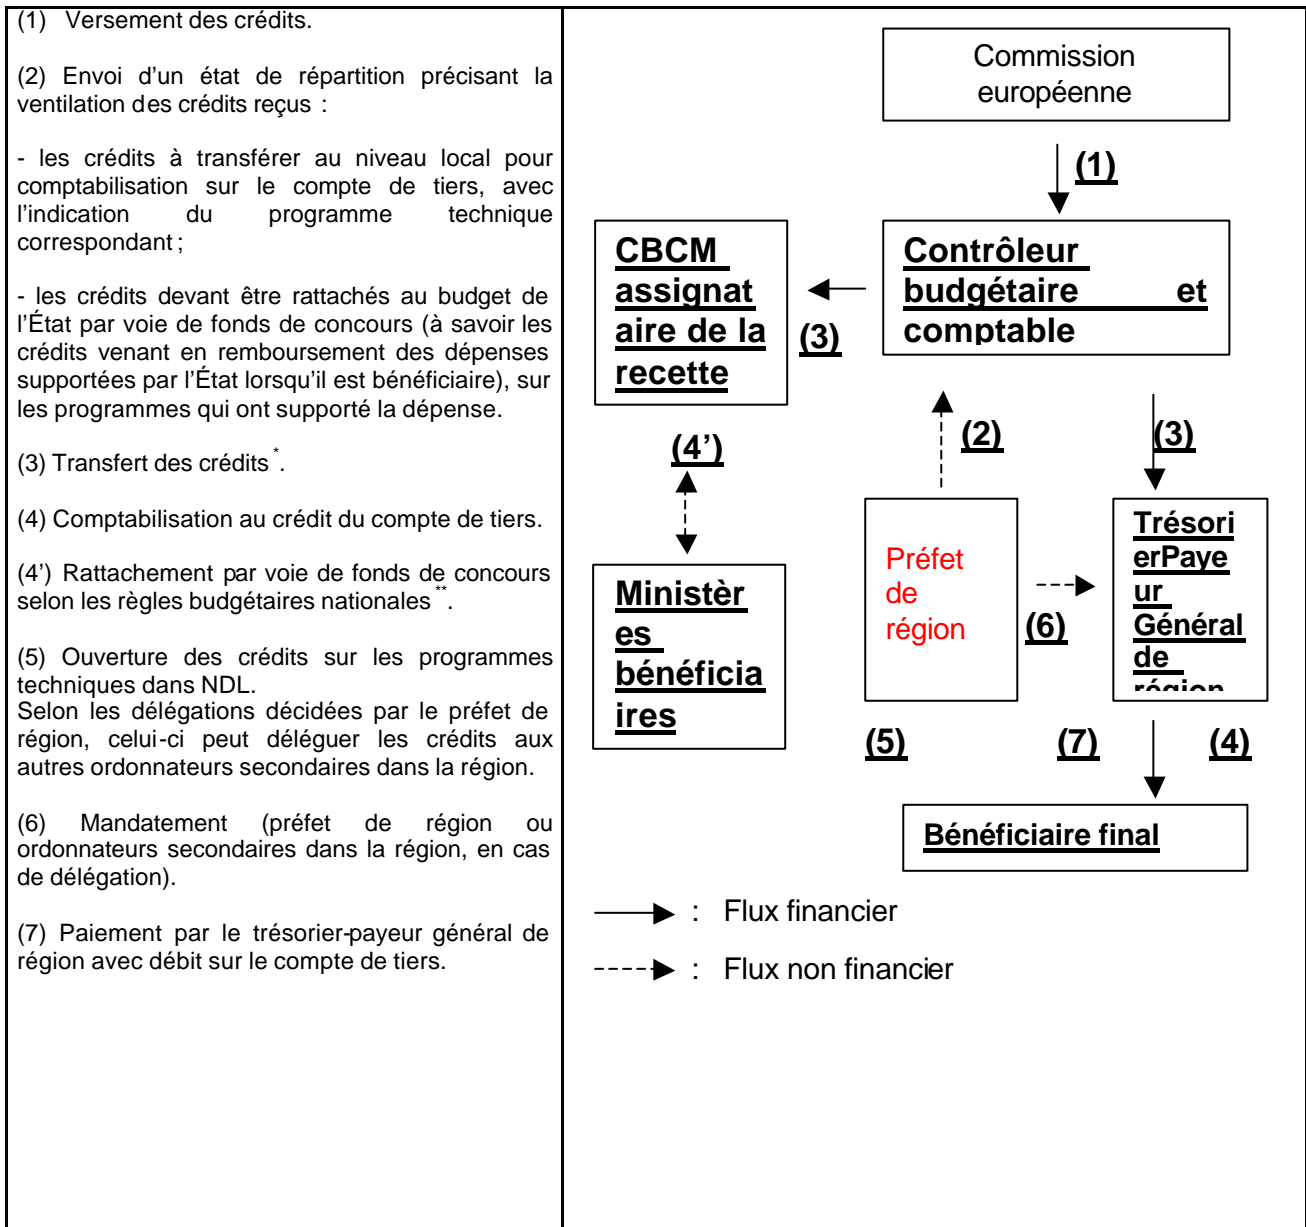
(1) Versement des crédits.

(2) Envoi d'un état de répartition précisant la ventilation des crédits reçus :

- les crédits à transférer au niveau local pour comptabilisation sur le compte de tiers, avec l'indication du programme technique correspondant ;

- les crédits devant être rattachés au budget de l'État par voie de fonds de concours (à savoir les crédits venant en remboursement des dépenses supportées par l'État lorsqu'il est bénéficiaire), sur les programmes qui ont supporté la dépense.

(3) Transfert des crédits $^{*}$.

(4) Comptabilisation au crédit du compte de tiers.

(4') Rattachement par voie de fonds de concours selon les règles budgétaires nationales $^{**}$.

(5) Ouverture des crédits sur les programmes techniques dans NDL.
Selon les délégations décidées par le préfet de région, celui-ci peut déléguer les crédits aux autres ordonnateurs secondaires dans la région.

(6) Mandatement (préfet de région ou ordonnateurs secondaires dans la région, en cas de délégation).

(7) Paiement par le trésorier-payeur général de région avec débit sur le compte de tiers.

Commission européenne

(1)

CBCM assignataire de la recette

(3)

Contrôleur budgétaire et comptable

(2)

(3)

(4')

Préfet de région

(6)

Trésorier Payeur Général de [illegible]

Ministères bénéficiaires

(5)

(7)

(4)

Bénéficiaire final

: Flux financier

: Flux non financier